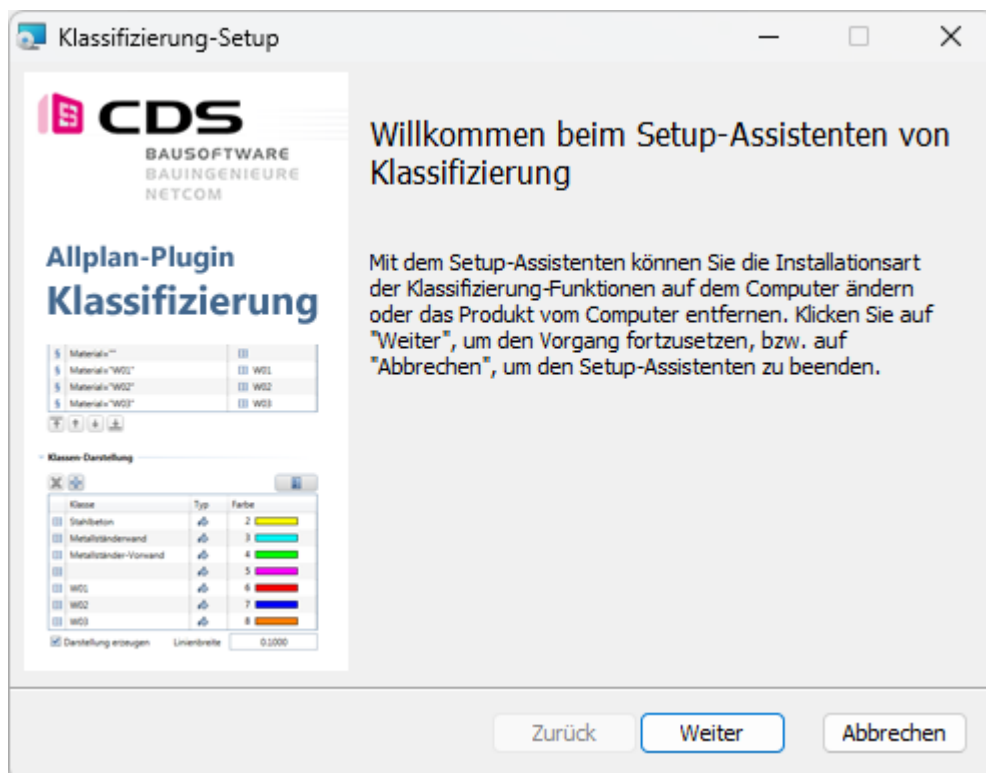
Klassifizierung-Setup

CDS
BAUSOFTWARE
BAUINGENIEURE
NETCOM

Allplan-Plugin
Klassifizierung

| | | |
|---|---|---|
| $ | Material="" | |
| $ | Material="W01" | W01 |
| $ | Material="W02" | W02 |
| $ | Material="W03" | W03 |

Klassen-Darstellung

| | Klasse | Typ | Farbe |
|---|---|---|---|
| | Stahlbeton | | 2 |
| | Metallständerwand | | 3 |
| | Metallständer-Vorwand | | 4 |
| | | | 5 |
| | W01 | | 6 |
| | W02 | | 7 |
| | W03 | | 8 |

Darstellung erzeugen Linienbreite 0.1000

Willkommen beim Setup-Assistenten von Klassifizierung

Mit dem Setup-Assistenten können Sie die Installationsart der Klassifizierung-Funktionen auf dem Computer ändern oder das Produkt vom Computer entfernen. Klicken Sie auf "Weiter", um den Vorgang fortzusetzen, bzw. auf "Abbrechen", um den Setup-Assistenten zu beenden.

Zurück Weiter Abbrechen